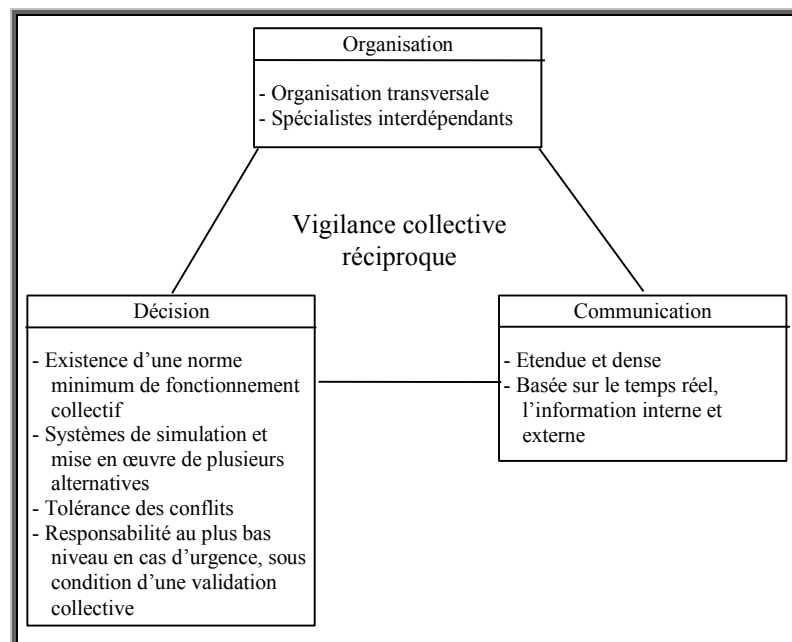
Organisation

- Organisation transversale
- Spécialistes interdépendants

Vigilance collective réciproque

Décision

- Existence d'une norme minimum de fonctionnement collectif
- Systèmes de simulation et mise en œuvre de plusieurs alternatives
- Tolérance des conflits
- Responsabilité au plus bas niveau en cas d'urgence, sous condition d'une validation collective

Communication

- Etendue et dense
- Basée sur le temps réel, l'information interne et externe